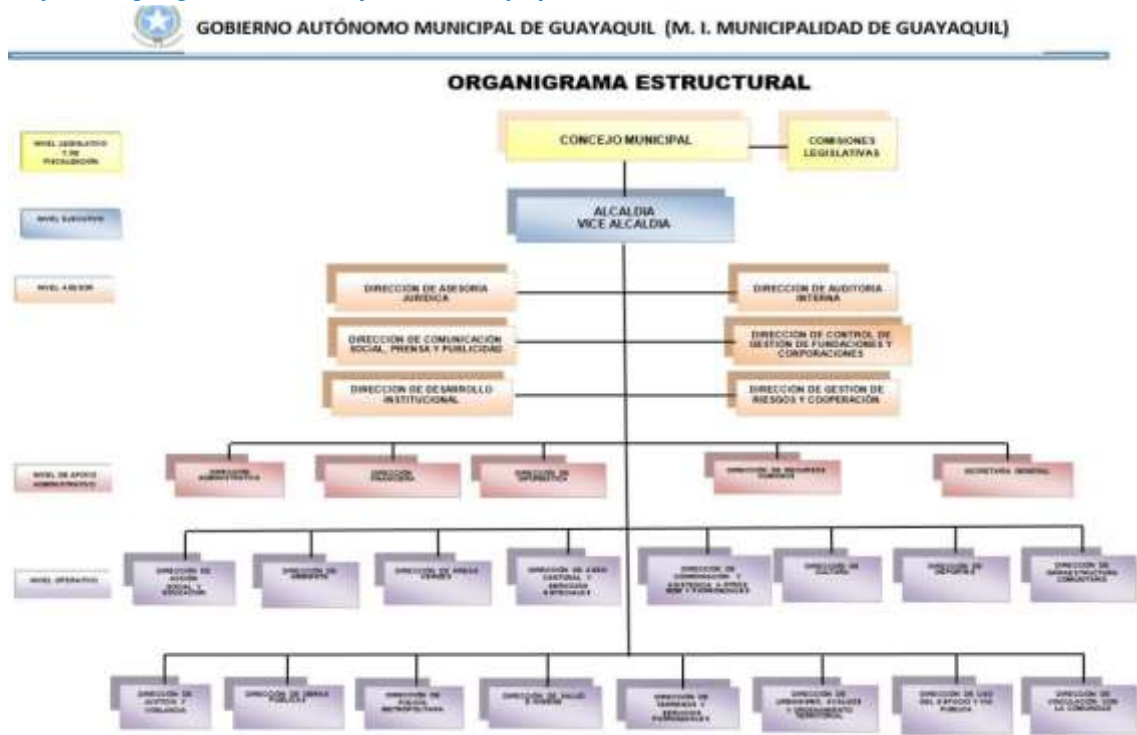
GOBIERNO AUTÓNOMO MUNICIPAL DE GUAYAQUIL (M. I. MUNICIPALIDAD DE GUAYAQUIL)

ORGANIGRAMA ESTRUCTURAL

NIVEL LEGISLATIVO Y DE FISCALIZACIÓN

CONCEJO MUNICIPAL

COMISIONES LEGISLATIVAS

NIVEL EJECUTIVO

ALCALDIA
VICE ALCALDIA

NIVEL ASESOR

DIRECCIÓN DE ASESORÍA JURÍDICA

DIRECCIÓN DE AUDITORÍA INTERNA

DIRECCIÓN DE COMUNICACIÓN SOCIAL, PRENSA Y PUBLICIDAD

DIRECCIÓN DE CONTROL DE GESTIÓN DE FUNDACIONES Y CORPORACIONES

DIRECCIÓN DE DESARROLLO INSTITUCIONAL

DIRECCIÓN DE GESTIÓN DE RIESGOS Y COOPERACIÓN

NIVEL DE APOYO ADMINISTRATIVO

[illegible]

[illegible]

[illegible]

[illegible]

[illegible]

NIVEL OPERATIVO

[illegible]

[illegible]

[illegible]

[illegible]

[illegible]

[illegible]

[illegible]

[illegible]

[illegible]

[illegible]

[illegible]

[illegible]

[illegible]

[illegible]

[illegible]

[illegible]